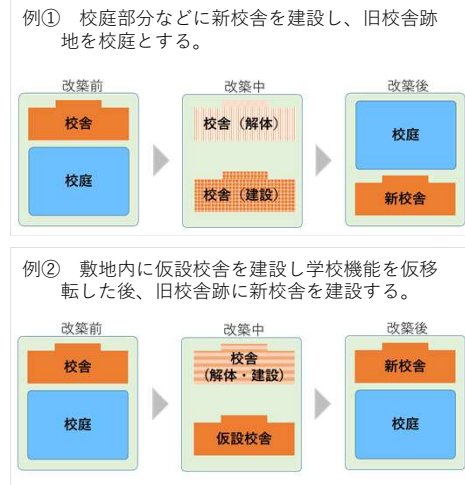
例①　校庭部分などに新校舎を建設し、旧校舎跡地を校庭とする。

改築前
校舎
校庭

改築中
校舎（解体）
校舎（建設）

改築後
校庭
新校舎

例②　敷地内に仮設校舎を建設し学校機能を仮移転した後、旧校舎跡に新校舎を建設する。

改築前
校舎
校庭

改築中
校舎
（解体・建設）
仮設校舎

改築後
新校舎
校庭